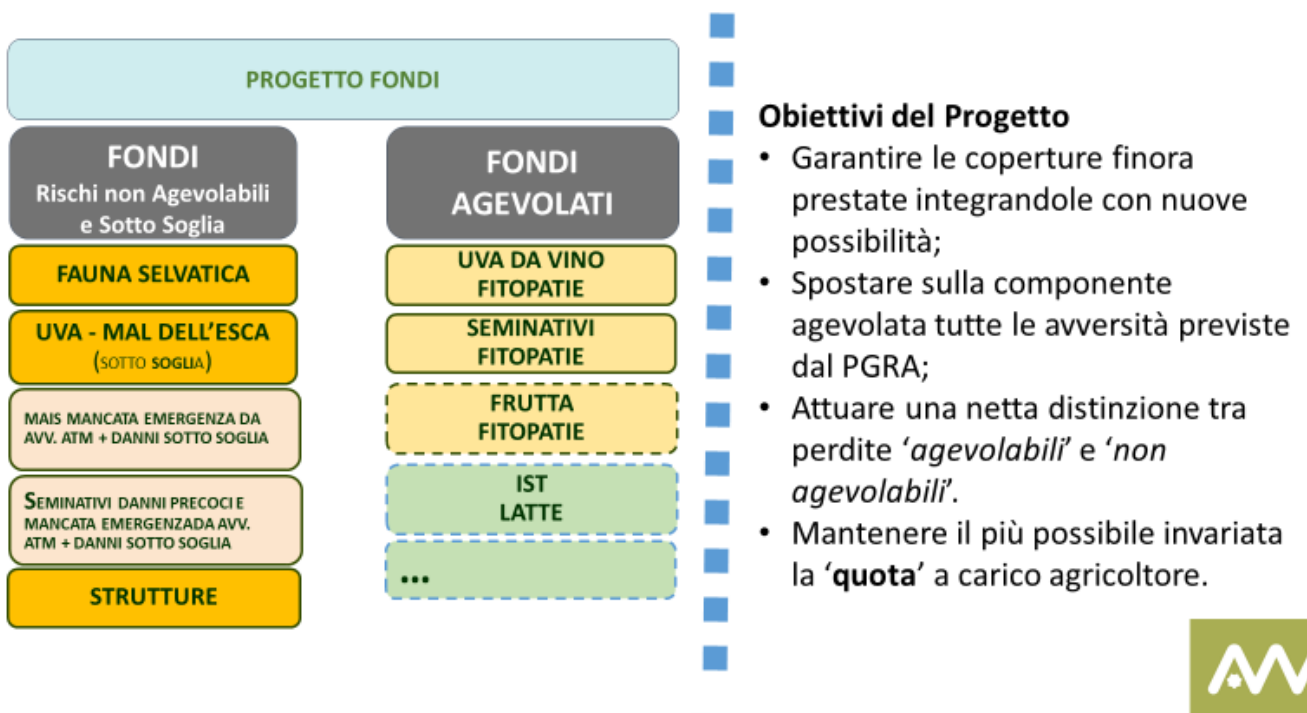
PROGETTO FONDI

FONDI
Rischi non Agevolabili e Sotto Soglia

FAUNA SELVATICA

UVA - MAL DELL'ESCA
(SOTTO SOGLIA)

MAIS MANCATA EMERGENZA DA AVV. ATM + DANNI SOTTO SOGLIA

SEMINATIVI DANNI PRECOCI E MANCATA EMERGENZADA AVV. ATM + DANNI SOTTO SOGLIA

STRUTTURE

FONDI
AGEVOLATI

UVA DA VINO
FITOPATIE

SEMINATIVI
FITOPATIE

FRUTTA
FITOPATIE

IST
LATTE

...

Obiettivi del Progetto
• Garantire le coperture finora prestate integrandole con nuove possibilità;
• Spostare sulla componente agevolata tutte le avversità previste dal PGRA;
• Attuare una netta distinzione tra perdite '*agevolabili*' e '*non agevolabili*'.
• Mantenere il più possibile invariata la '**quota**' a carico agricoltore.